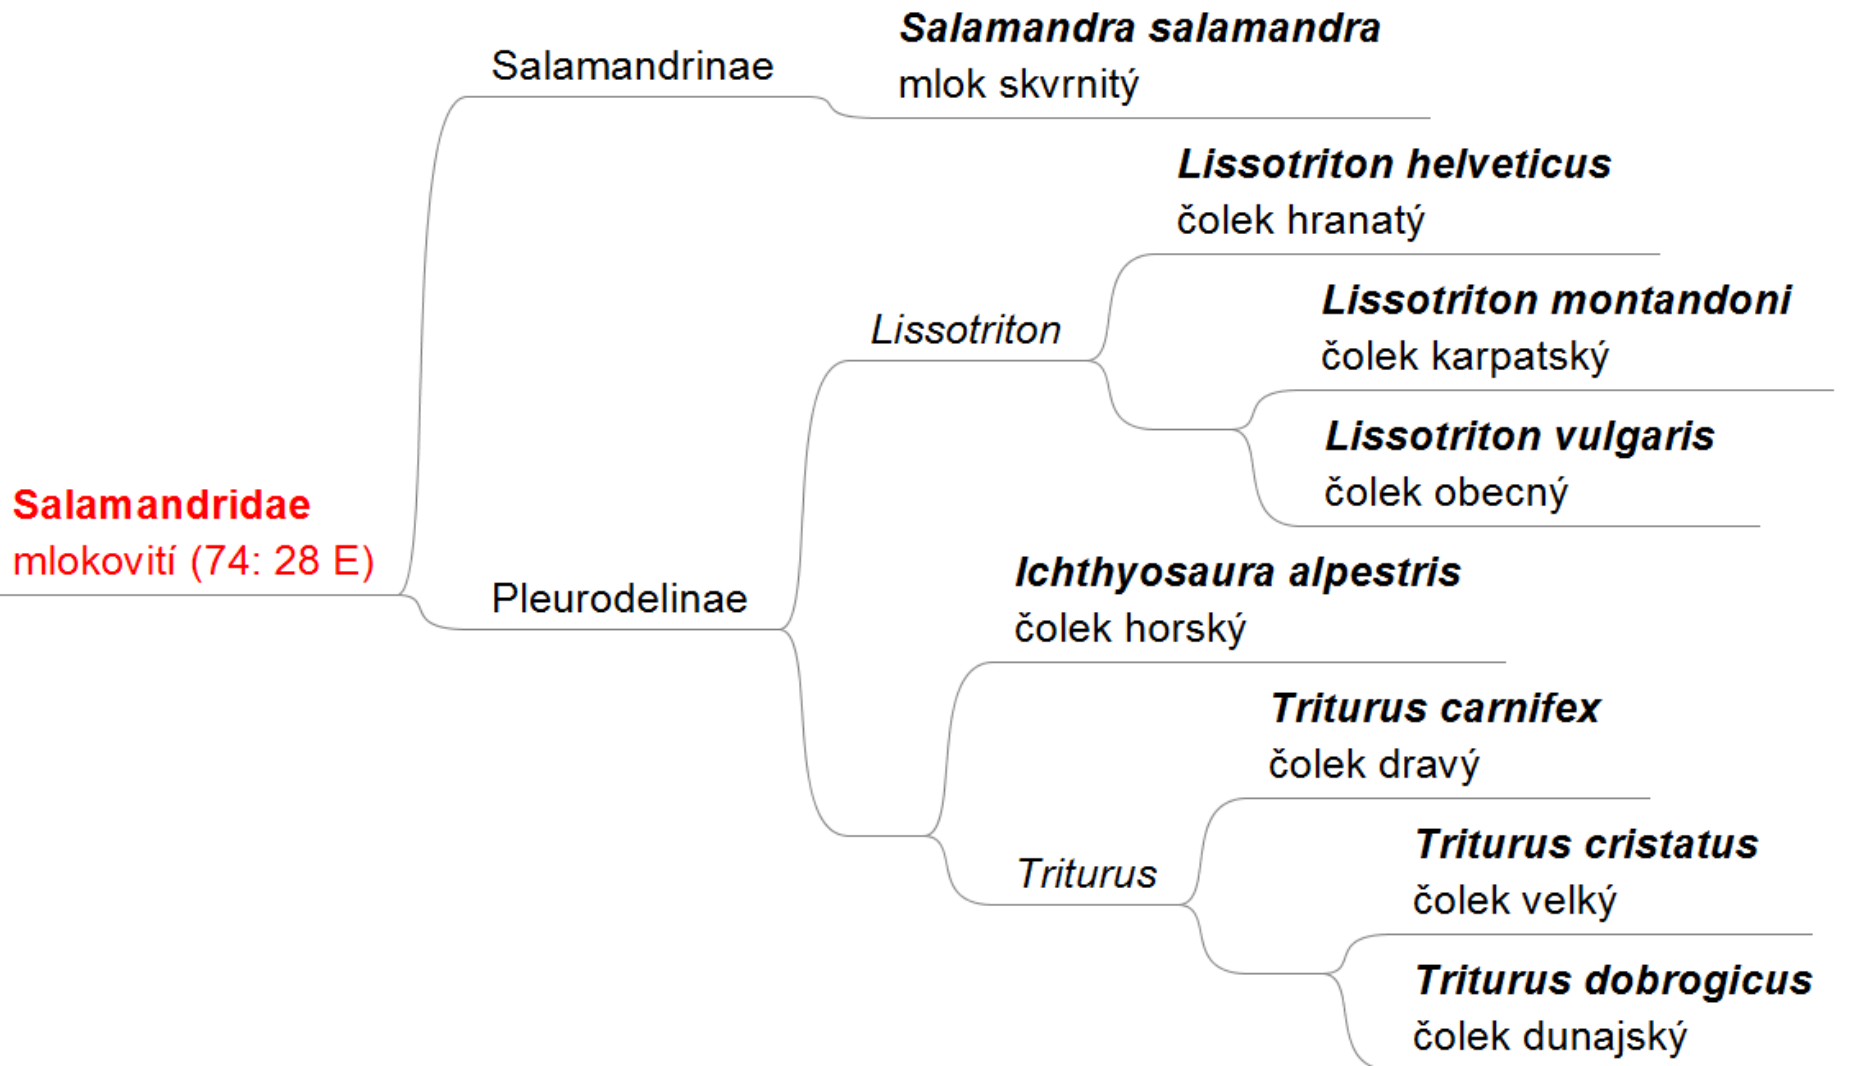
**Salamandridae**
mlokovití (74: 28 E)

Salamandrinae

***Salamandra salamandra***
mlok skvrnitý

Pleurodelinae

*Lissotriton*

***Lissotriton helveticus***
čolek hranatý

***Lissotriton montandoni***
čolek karpatský

***Lissotriton vulgaris***
čolek obecný

***Ichthyosaura alpestris***
čolek horský

*Triturus*

***Triturus carnifex***
čolek dravý

***Triturus cristatus***
čolek velký

***Triturus dobrogicus***
čolek dunajský